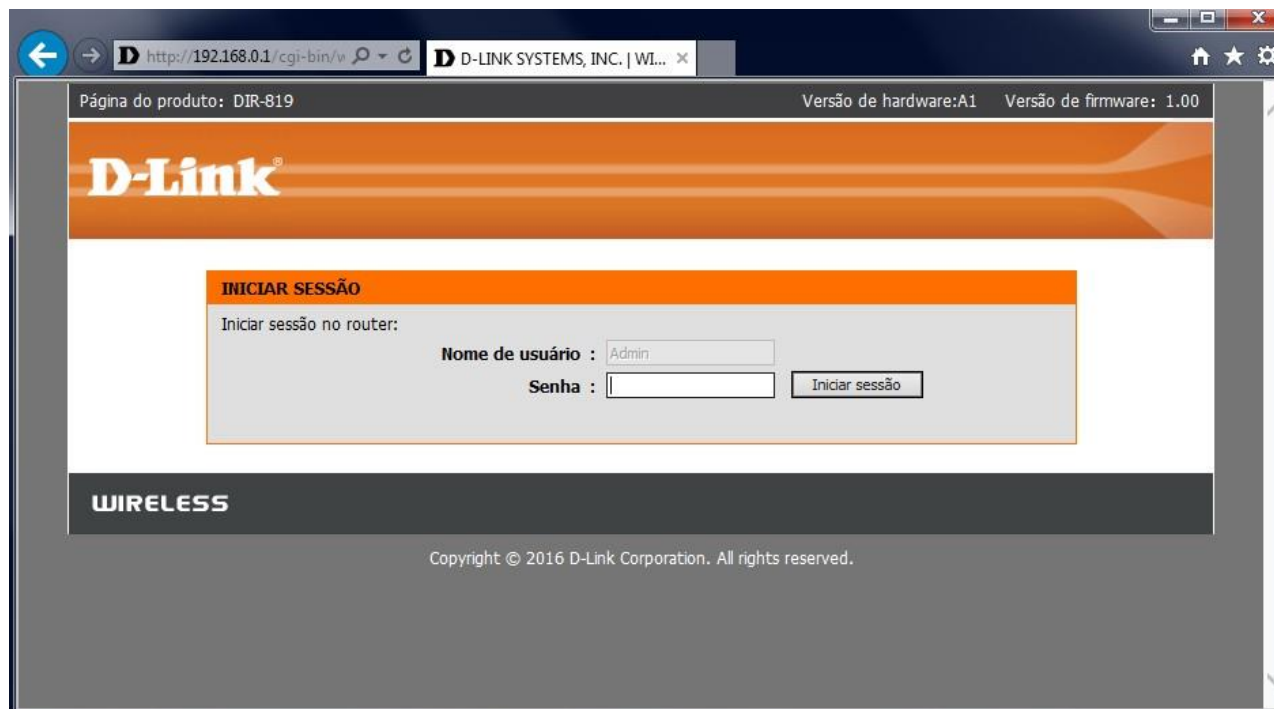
http://192.168.0.1/cgi-bin/w

D-LINK SYSTEMS, INC. | WI... ×

Página do produto: DIR-819

Versão de hardware:A1 Versão de firmware: 1.00

D-Link

INICIAR SESSÃO

Iniciar sessão no router:

Nome de usuário : Admin

Senha :

Iniciar sessão

WIRELESS

Copyright © 2016 D-Link Corporation. All rights reserved.